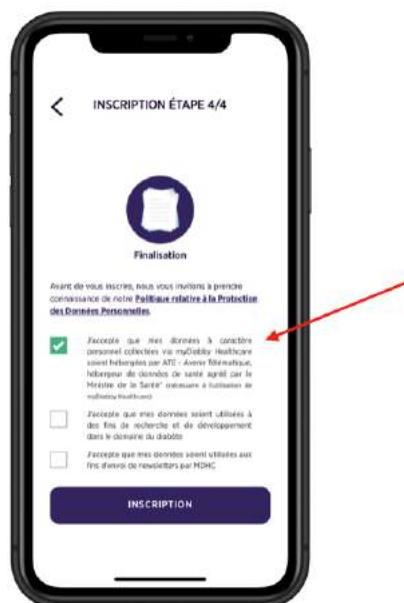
INSCRIPTION ÉTAPE 4/4

Finalisation

Avant de vous inscrire, nous vous invitons à prendre connaissance de notre **Politique relative à la Protection des Données Personnelles**.

J'accepte que mes données à caractère personnel collectées via myDiabby Healthcare soient hébergées par ATE - Avenir Télématique, hébergeur de données de santé agréé par le Ministre de la Santé* (nécessaire à l'utilisation de myDiabby Healthcare)

J'accepte que mes données soient utilisées à des fins de recherche et de développement dans le domaine du diabète

J'accepte que mes données soient utilisées aux fins d'envoi de newsletters par MDHC

INSCRIPTION